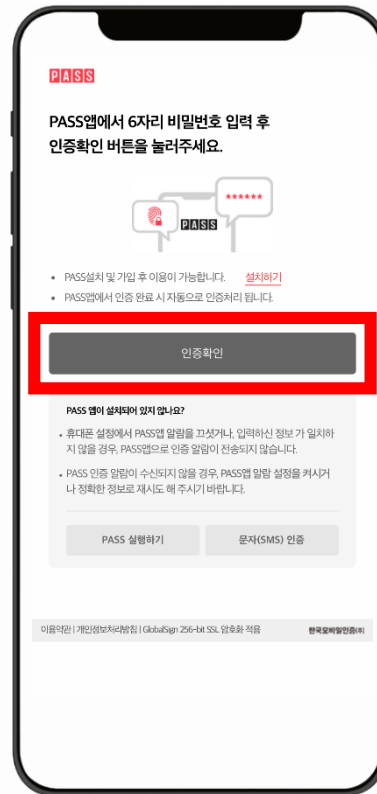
PASS

PASS앱에서 6자리 비밀번호 입력 후 인증확인 버튼을 눌러주세요.

****** PASS

• PASS설치 및 가입 후 이용이 가능합니다. 설치하기
• PASS앱에서 인증 완료 시 자동으로 인증처리 됩니다.

인증확인

PASS 앱이 설치되어 있지 않나요?

• 휴대폰 설정에서 PASS앱 알람을 끄셨거나, 입력하신 정보 가 일치하지 않을 경우, PASS앱으로 인증 알림이 전송되지 않습니다.

• PASS 인증 알림이 수신되지 않을 경우, PASS앱 알림 설정을 켜시거나 정확한 정보로 재시도 해 주시기 바랍니다.

PASS 실행하기 문자(SMS) 인증

이용약관 | 개인정보처리방침 | GlobalSign 256-bit SSL 암호화 적용 한국모바일인증(주)